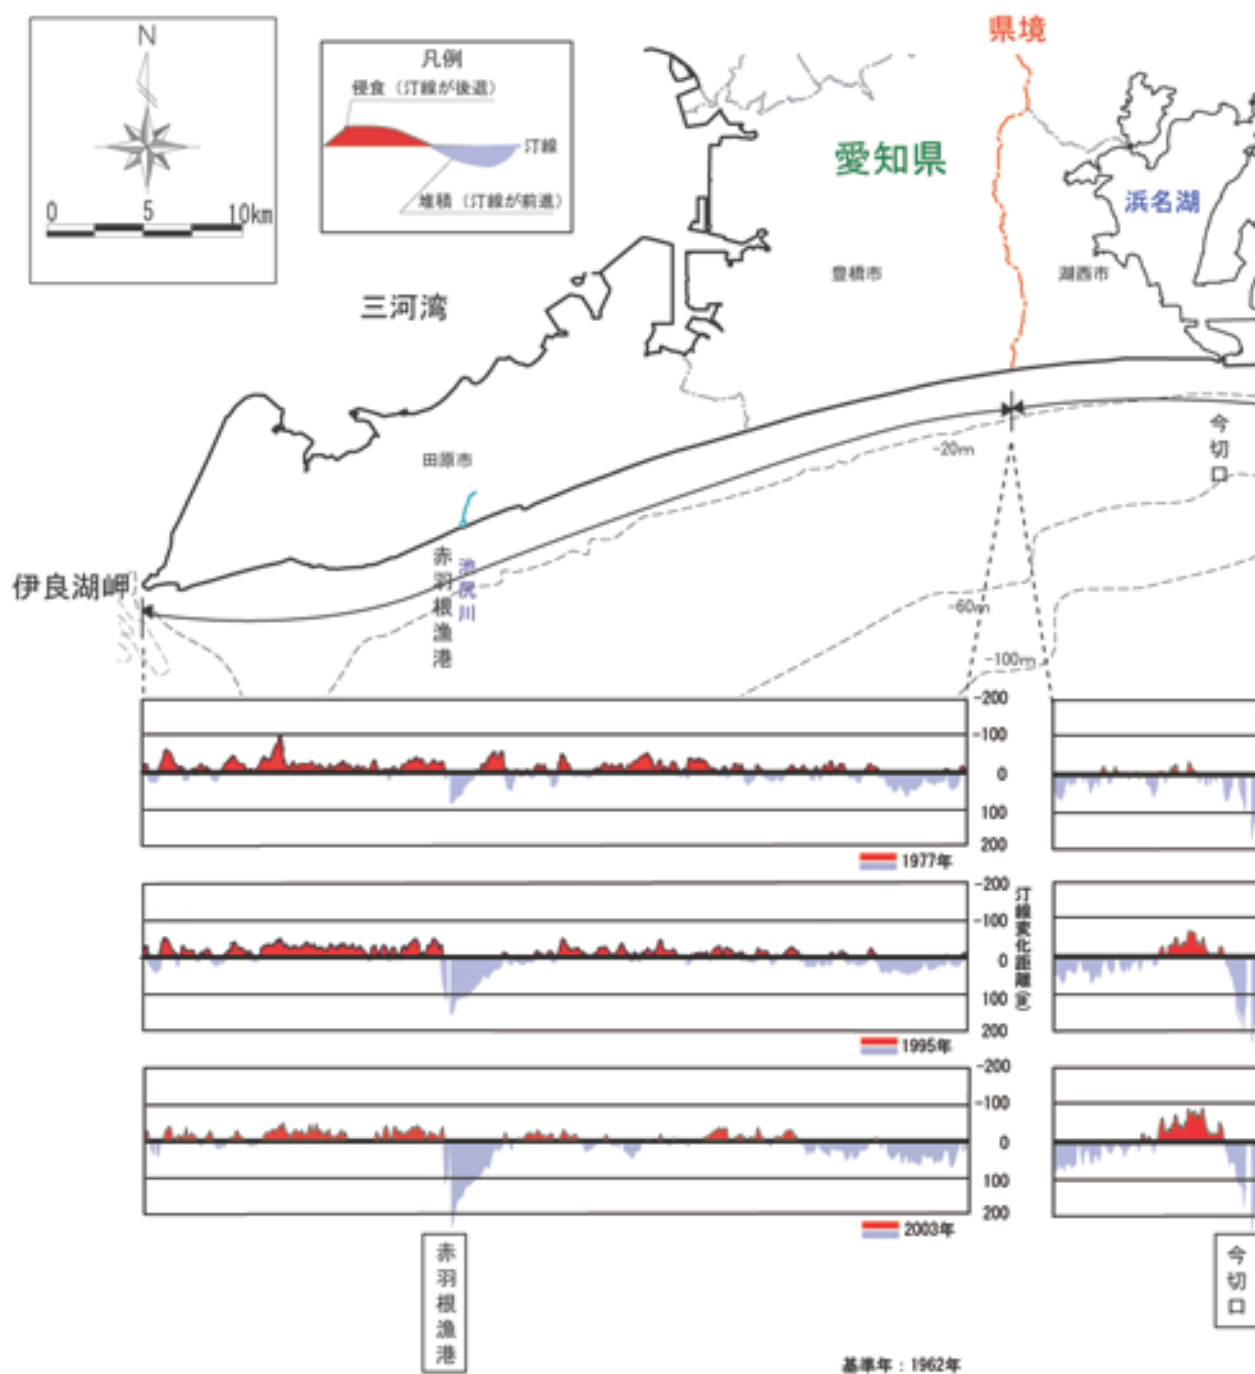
N
0 5 10km

凡例
侵食（汀線が後退）
汀線
堆積（汀線が前進）

県境
愛知県
浜名湖
三河湾
豊橋市
湖西市
田原市
-20m
今切口
伊良湖岬
赤羽根漁港
池尻川
-60m
-100m

-200
-100
0
100
200
1977年

-200
-100
0
100
200
汀線変化距離(m)
1995年

-200
-100
0
100
200
2003年

赤羽根漁港
今切口
基準年：1962年